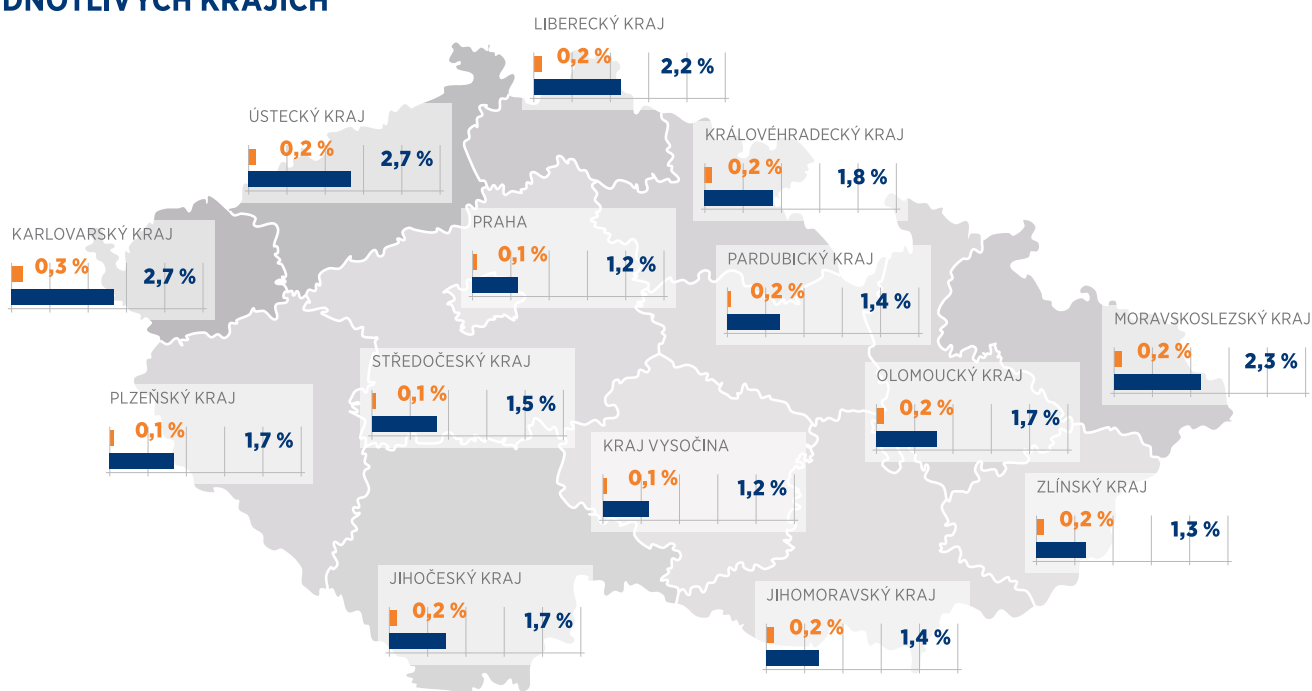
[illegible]DNOTLIVÝCH KRAJÍCH

LIBERECKÝ KRAJ
0,2 %
2,2 %

ÚSTECKÝ KRAJ
0,2 %
2,7 %

KRÁLOVÉHRADECKÝ KRAJ
0,2 %
1,8 %

KARLOVARSKÝ KRAJ
0,3 %
2,7 %

PRAHA
0,1 %
1,2 %

PARDUBICKÝ KRAJ
0,2 %
1,4 %

MORAVSKOSLEZSKÝ KRAJ
0,2 %
2,3 %

STŘEDOČESKÝ KRAJ
0,1 %
1,5 %

OLOMOUCKÝ KRAJ
0,2 %
1,7 %

PLZEŇSKÝ KRAJ
0,1 %
1,7 %

KRAJ VYSOČINA
0,1 %
1,2 %

ZLÍNSKÝ KRAJ
0,2 %
1,3 %

JIHOČESKÝ KRAJ
0,2 %
1,7 %

JIHOMORAVSKÝ KRAJ
0,2 %
1,4 %